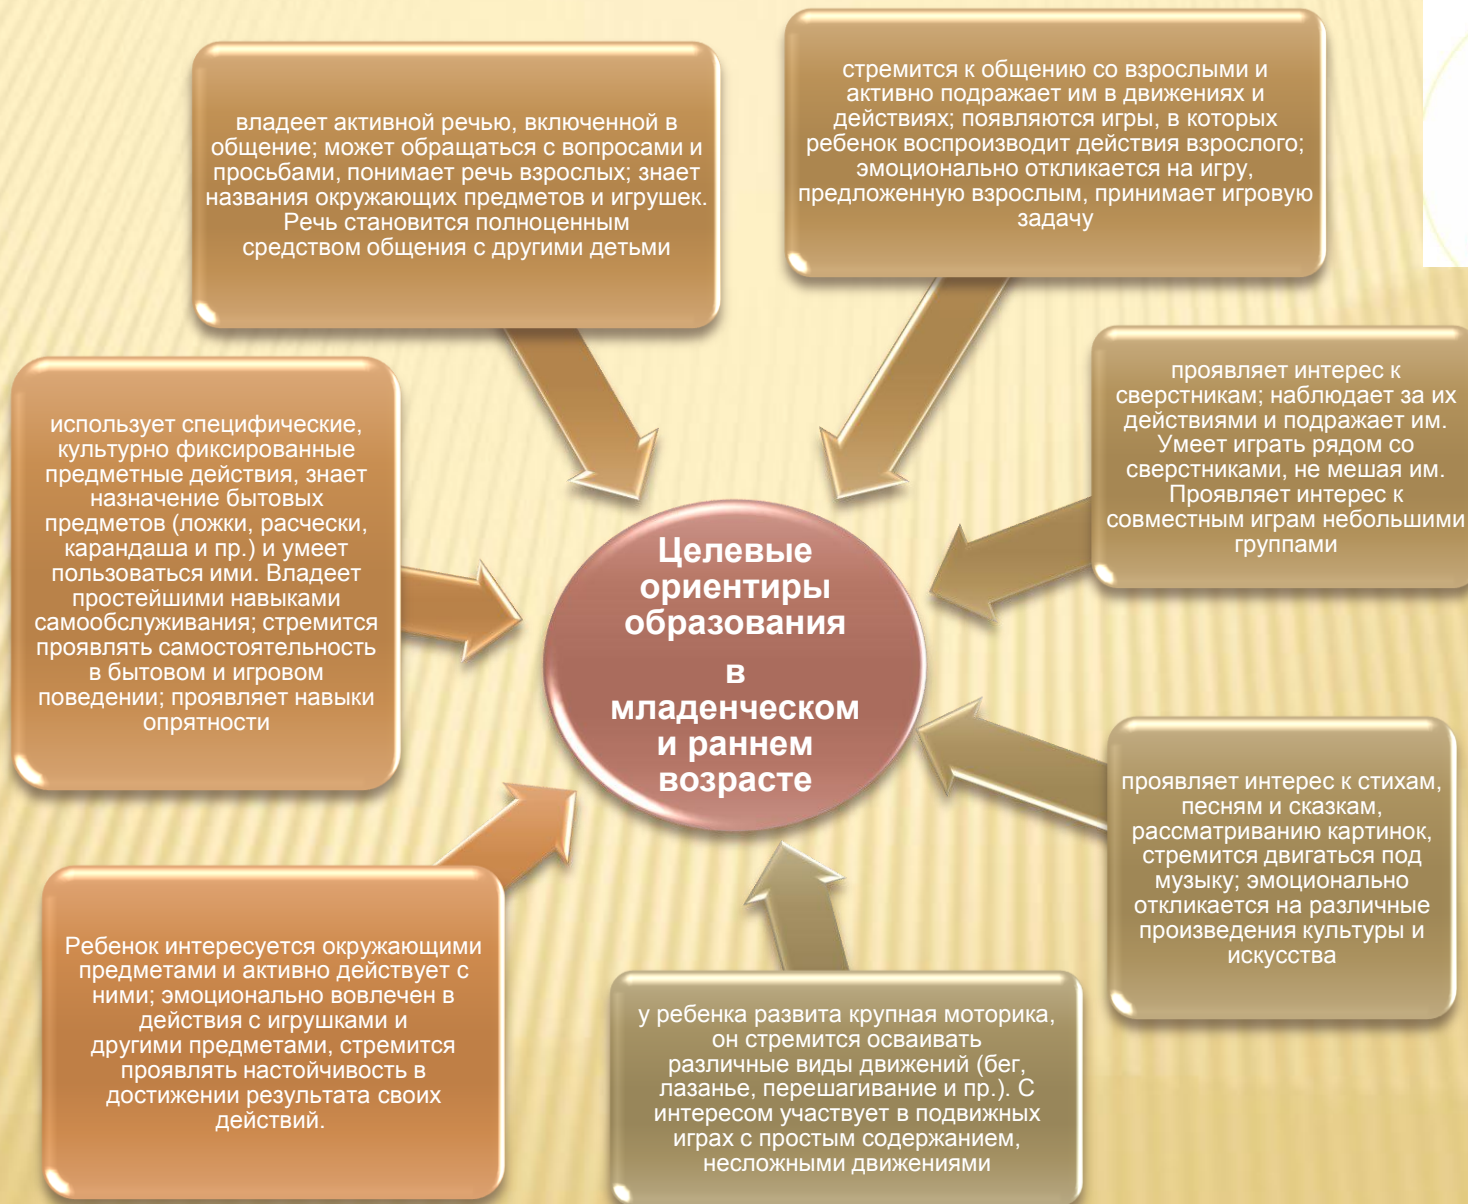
владеет активной речью, включенной в общение; может обращаться с вопросами и просьбами, понимает речь взрослых; знает названия окружающих предметов и игрушек. Речь становится полноценным средством общения с другими детьми

стремится к общению со взрослыми и активно подражает им в движениях и действиях; появляются игры, в которых ребенок воспроизводит действия взрослого; эмоционально откликается на игру, предложенную взрослым, принимает игровую задачу

использует специфические, культурно фиксированные предметные действия, знает назначение бытовых предметов (ложки, расчески, карандаша и пр.) и умеет пользоваться ими. Владеет простейшими навыками самообслуживания; стремится проявлять самостоятельность в бытовом и игровом поведении; проявляет навыки опрятности

Целевые ориентиры образования

в младенческом и раннем возрасте

проявляет интерес к сверстникам; наблюдает за их действиями и подражает им. Умеет играть рядом со сверстниками, не мешая им. Проявляет интерес к совместным играм небольшими группами

проявляет интерес к стихам, песням и сказкам, рассматриванию картинок, стремится двигаться под музыку; эмоционально откликается на различные произведения культуры и искусства

Ребенок интересуется окружающими предметами и активно действует с ними; эмоционально вовлечен в действия с игрушками и другими предметами, стремится проявлять настойчивость в достижении результата своих действий.

у ребенка развита крупная моторика, он стремится осваивать различные виды движений (бег, лазанье, перешагивание и пр.). С интересом участвует в подвижных играх с простым содержанием, несложными движениями